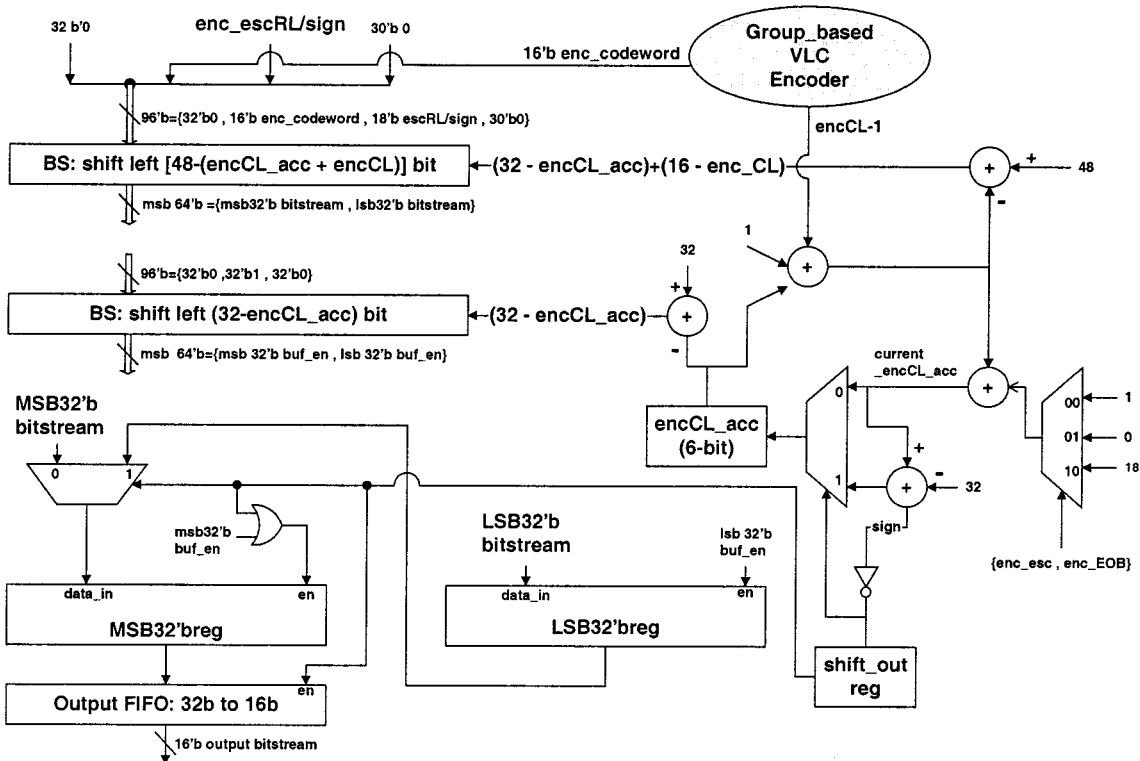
32 b'0
enc_escRL/sign
30'b 0
16'b enc_codeword
Group_based VLC Encoder
96'b={32'b0 , 16'b enc_codeword , 18'b escRL/sign , 30'b0}
encCL-1
BS: shift left [48-(encCL_acc + encCL)] bit
(32 - encCL_acc)+(16 - enc_CL)
+
+
48
-
msb 64'b ={msb32'b bitstream , lsb32'b bitstream}
1
32
+
96'b={32'b0 ,32'b1 , 32'b0}
+
BS: shift left (32-encCL_acc) bit
(32 - encCL_acc)
+
-
msb 64'b={msb 32'b buf_en , lsb 32'b buf_en}
current _encCL_acc
+
MSB32'b bitstream
0
1
encCL_acc (6-bit)
0
00
1
01
0
10
18
1
+
-
+
32
msb32'b buf_en
sign
LSB32'b bitstream
lsb 32'b buf_en
{enc_esc , enc_EOB}
data_in
en
data_in
en
MSB32'breg
LSB32'breg
shift_out reg
Output FIFO: 32b to 16b
en
16'b output bitstream